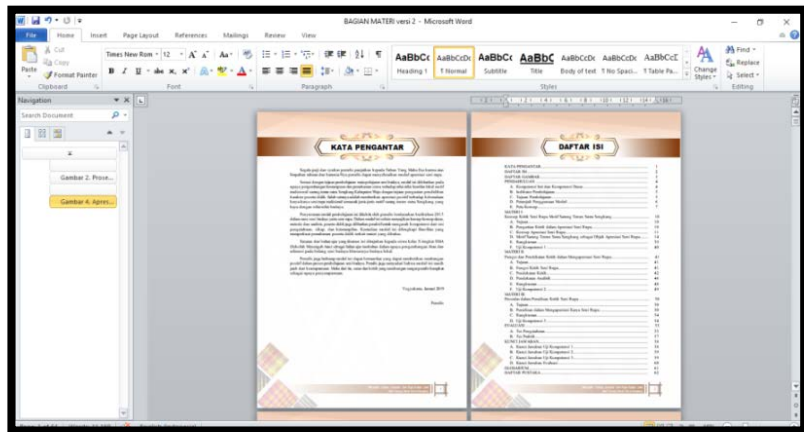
BAGIAN MATERI versi 2 - Microsoft Word

File Home Insert Page Layout References Mailings Review View

Cut
Copy
Format Painter
Paste
Clipboard

Times New Rom 12
Font

Paragraph

AaBbCc Heading 1
AaBbCcDc ¶ Normal
AaBbCc Subtitle
AaBbC Title
AaBbCcDc Body of text
AaBbCcDc ¶ No Spaci...
AaBbCcE ¶ Table Pa...
Change Styles
Styles

Find
Replace
Select
Editing

Navigation
Search Document

Gambar 2. Prose...
Gambar 4. Aprin...

KATA PENGANTAR

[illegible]

Yogyakarta, Januari 2019

Penulis

DAFTAR ISI

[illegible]